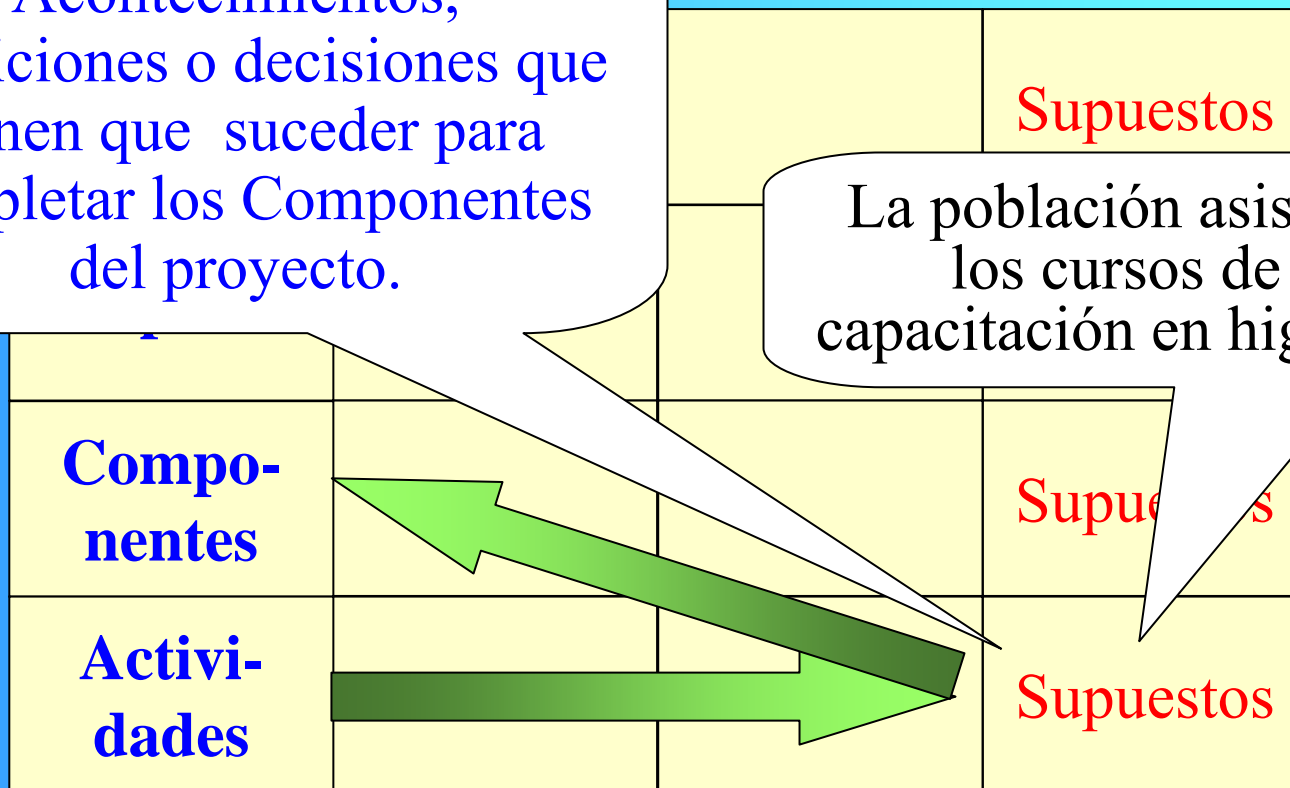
Acontecimientos, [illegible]ciones o decisiones que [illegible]nen que suceder para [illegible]pletar los Componentes del proyecto.

Supuestos

La población asis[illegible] los cursos de capacitación en hig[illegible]

Compo-nentes

Supue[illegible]s

Activi-dades

Supuestos